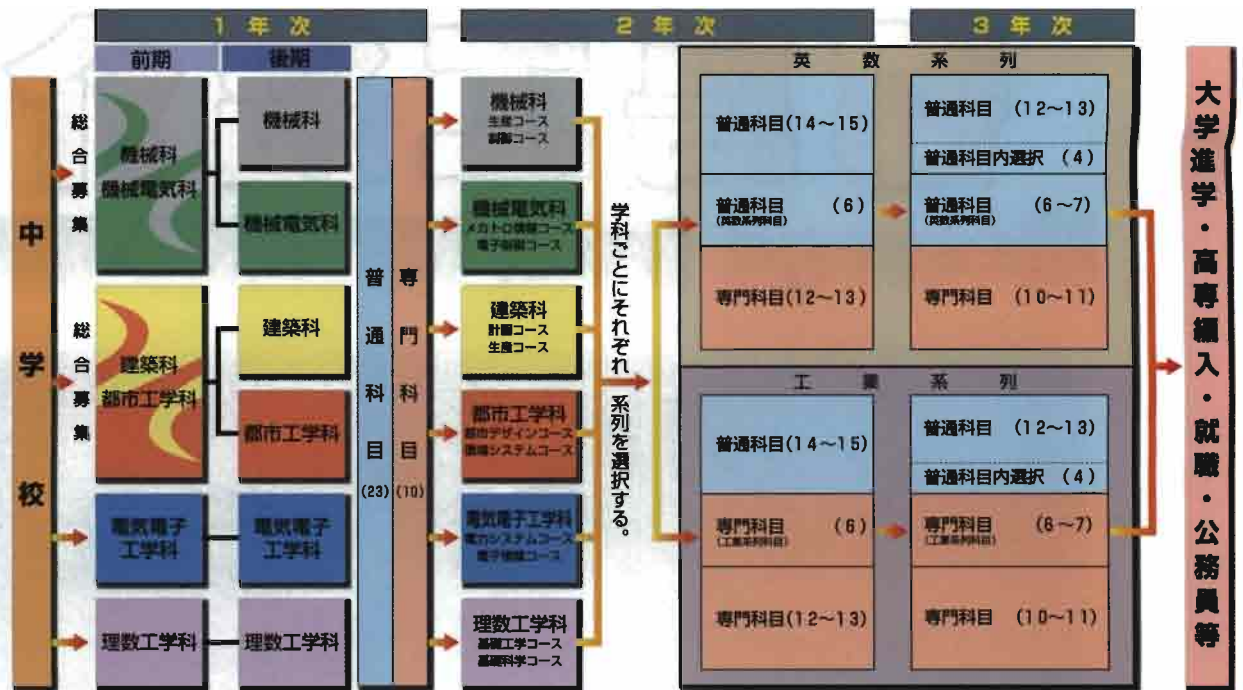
1 年 次

2 年 次

3 年 次

前期

後期

中学校

総合募集

機械科
機械電気科

機械科

機械電気科

総合募集

建築科
都市工学科

建築科

都市工学科

電気電子工学科

電気電子工学科

理数工学科

理数工学科

普通科目 (23)

専門科目 (10)

機械科
生産コース
制御コース

機械電気科
メカトロ情報コース
電子制御コース

建築科
計画コース
生産コース

都市工学科
都市デザインコース
環境システムコース

電気電子工学科
電力システムコース
電子情報コース

理数工学科
基礎工学コース
基礎科学コース

学科ごとにそれぞれ系列を選択する。

英 数 系 列

普通科目(14~15)

普通科目 (6)
(英数系列科目)

専門科目(12~13)

普通科目 (12~13)

普通科目内選択 (4)

普通科目 (6~7)
(英数系列科目)

専門科目 (10~11)

工 業 系 列

普通科目(14~15)

専門科目 (6)
(工業系列科目)

専門科目(12~13)

普通科目 (12~13)

普通科目内選択 (4)

専門科目 (6~7)
(工業系列科目)

専門科目 (10~11)

大学進学・高専編入・就職・公務員等